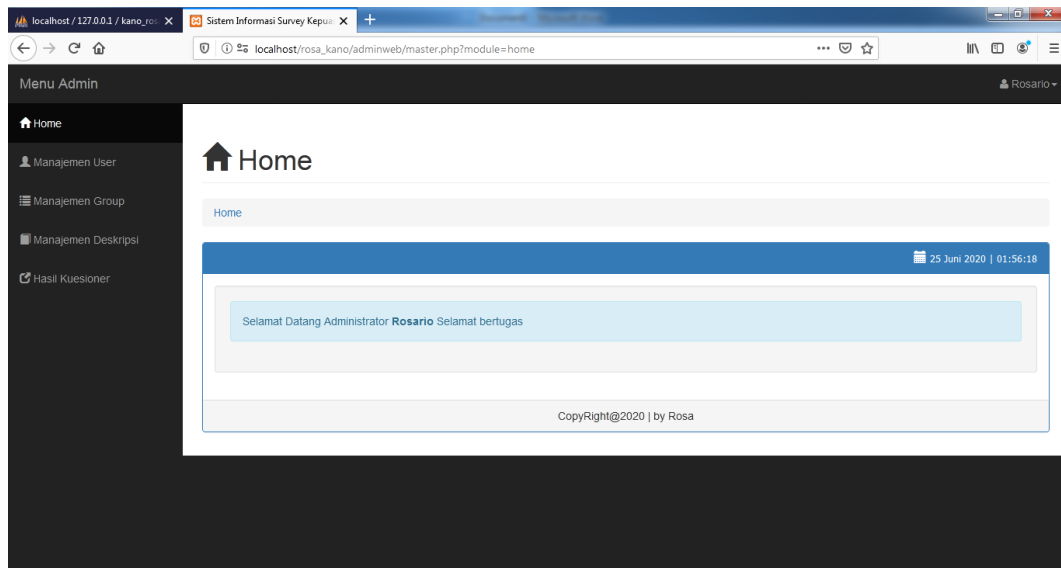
localhost / 127.0.0.1 / kano_ros
Sistem Informasi Survey Kepua
localhost/rosa_kano/adminweb/master.php?module=home

Menu Admin
Rosario

Home
Manajemen User
Manajemen Group
Manajemen Deskripsi
Hasil Kuesioner

Home

Home

25 Juni 2020 | 01:56:18

Selamat Datang Administrator **Rosario** Selamat bertugas

CopyRight@2020 | by Rosa